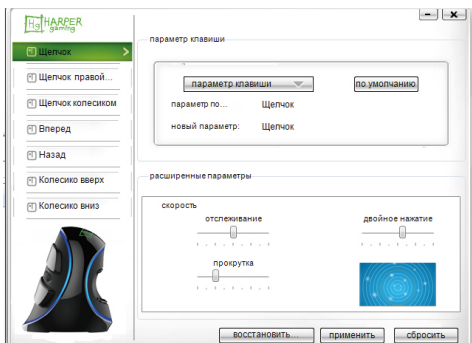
Hg HARPER gaming

Щелчок
Щелчок правой...
Щелчок колесиком
Вперед
Назад
Колесико вверх
Колесико вниз

параметр клавиши

параметр клавиши
по умолчанию
параметр по...
Щелчок
новый параметр:
Щелчок

расширенные параметры

скорость
отслеживание
двойное нажатие
прокрутка

восстановить...
применить
сбросить